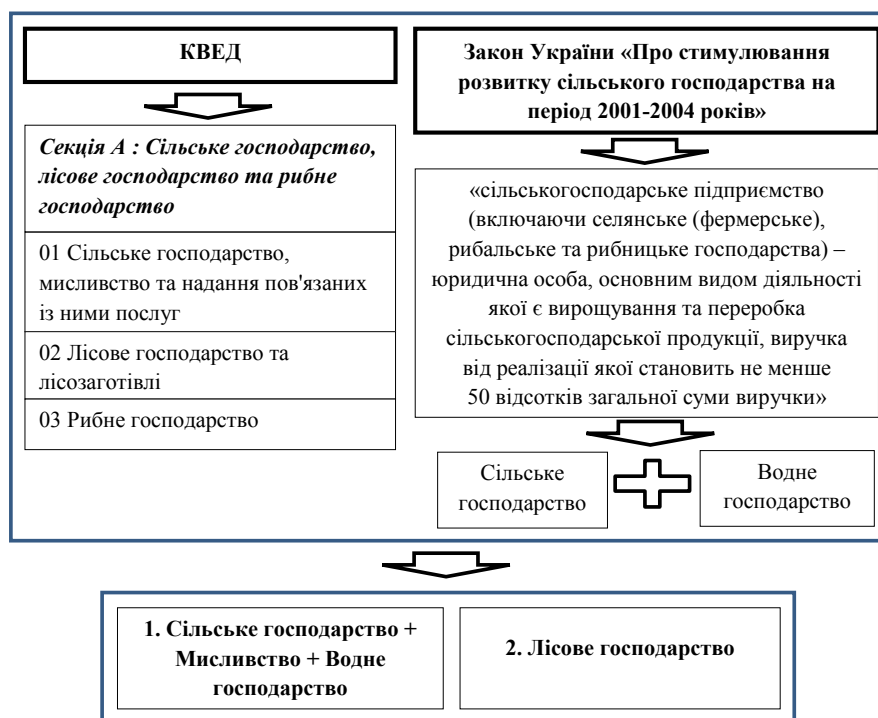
КВЕД

Секція А : Сільське господарство, лісове господарство та рибне господарство

01 Сільське господарство, мисливство та надання пов'язаних із ними послуг

02 Лісове господарство та лісозаготівлі

03 Рибне господарство

Закон України «Про стимулювання розвитку сільського господарства на період 2001-2004 років»

«сільськогосподарське підприємство (включаючи селянське (фермерське), рибальське та рибницьке господарства) – юридична особа, основним видом діяльності якої є вирощування та переробка сільськогосподарської продукції, виручка від реалізації якої становить не менше 50 відсотків загальної суми виручки»

Сільське господарство

Водне господарство

1. Сільське господарство + Мисливство + Водне господарство

2. Лісове господарство